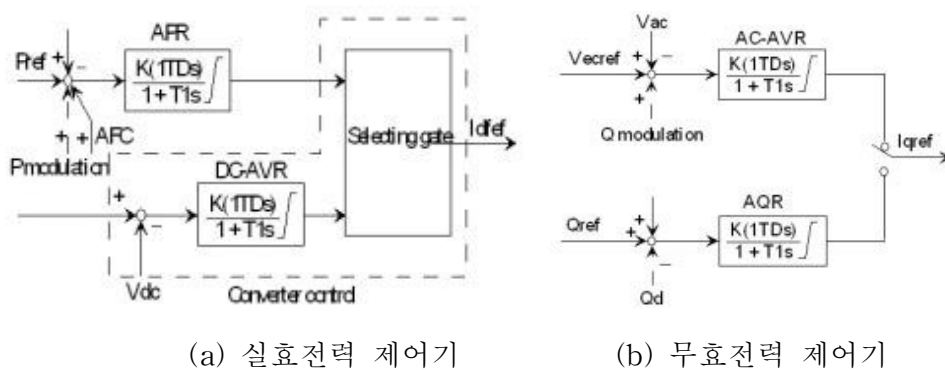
APR

Pref

+

−

$\frac{K(1TDs)}{1+T1s}\int$

+ + AFC

Pmodulation

Selecting gate

Idref

DC-AVR

+

−

$\frac{K(1TDs)}{1+T1s}\int$

Vdc

Converter control

Vac

Vecref

+

−

+

AC-AVR

$\frac{K(1TDs)}{1+T1s}\int$

Q modulation

Iqref

AQR

Qref

+

+

−

$\frac{K(1TDs)}{1+T1s}\int$

Qd

(a) 실효전력 제어기

(b) 무효전력 제어기